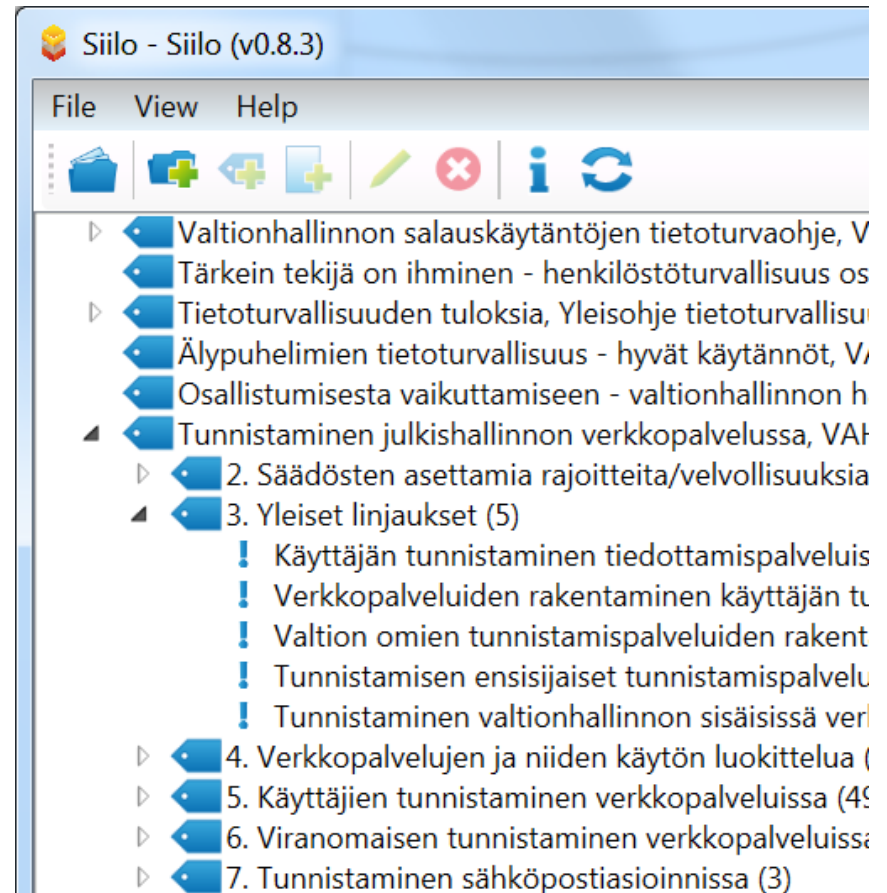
Siilo - Siilo (v0.8.3)

File View Help

Valtionhallinnon salauskäytäntöjen tietoturvaohje, V
Tärkein tekijä on ihminen - henkilöstöturvallisuus os
Tietoturvallisuuden tuloksia, Yleisohje tietoturvallisu
Älypuhelimien tietoturvallisuus - hyvät käytännöt, VA
Osallistumisesta vaikuttamiseen - valtionhallinnon h
Tunnistaminen julkishallinnon verkkopalvelussa, VAH
2. Säädösten asettamia rajoitteita/velvollisuuksia
3. Yleiset linjaukset (5)
Käyttäjän tunnistaminen tiedottamispalveluis
Verkkopalveluiden rakentaminen käyttäjän tu
Valtion omien tunnistamispalveluiden rakent
Tunnistamisen ensisijaiset tunnistamispalvelu
Tunnistaminen valtionhallinnon sisäisissä verk
4. Verkkopalvelujen ja niiden käytön luokittelua (
5. Käyttäjien tunnistaminen verkkopalveluissa (49
6. Viranomaisen tunnistaminen verkkopalveluissa
7. Tunnistaminen sähköpostiasioinnissa (3)